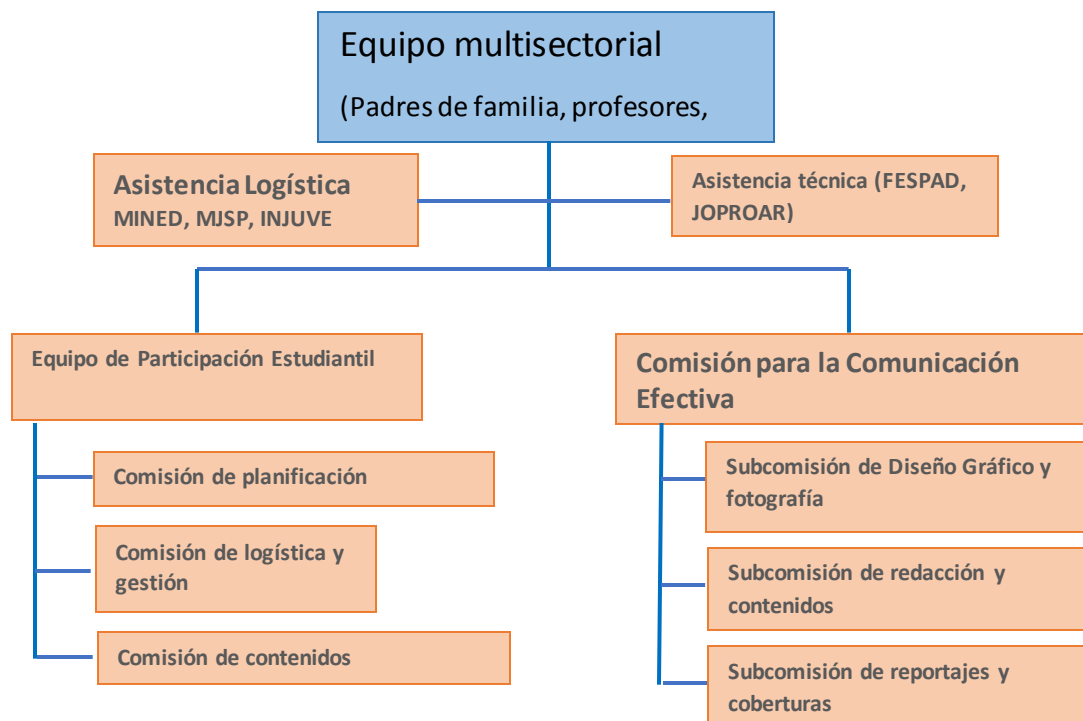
Equipo multisectorial

(Padres de familia, profesores,

Asistencia Logística
MINED, MJSP, INJUVE

Asistencia técnica (FESPAD, JOPROAR)

Equipo de Participación Estudiantil

Comisión de planificación

Comisión de logística y gestión

Comisión de contenidos

Comisión para la Comunicación Efectiva

Subcomisión de Diseño Gráfico y fotografía

Subcomisión de redacción y contenidos

Subcomisión de reportajes y coberturas